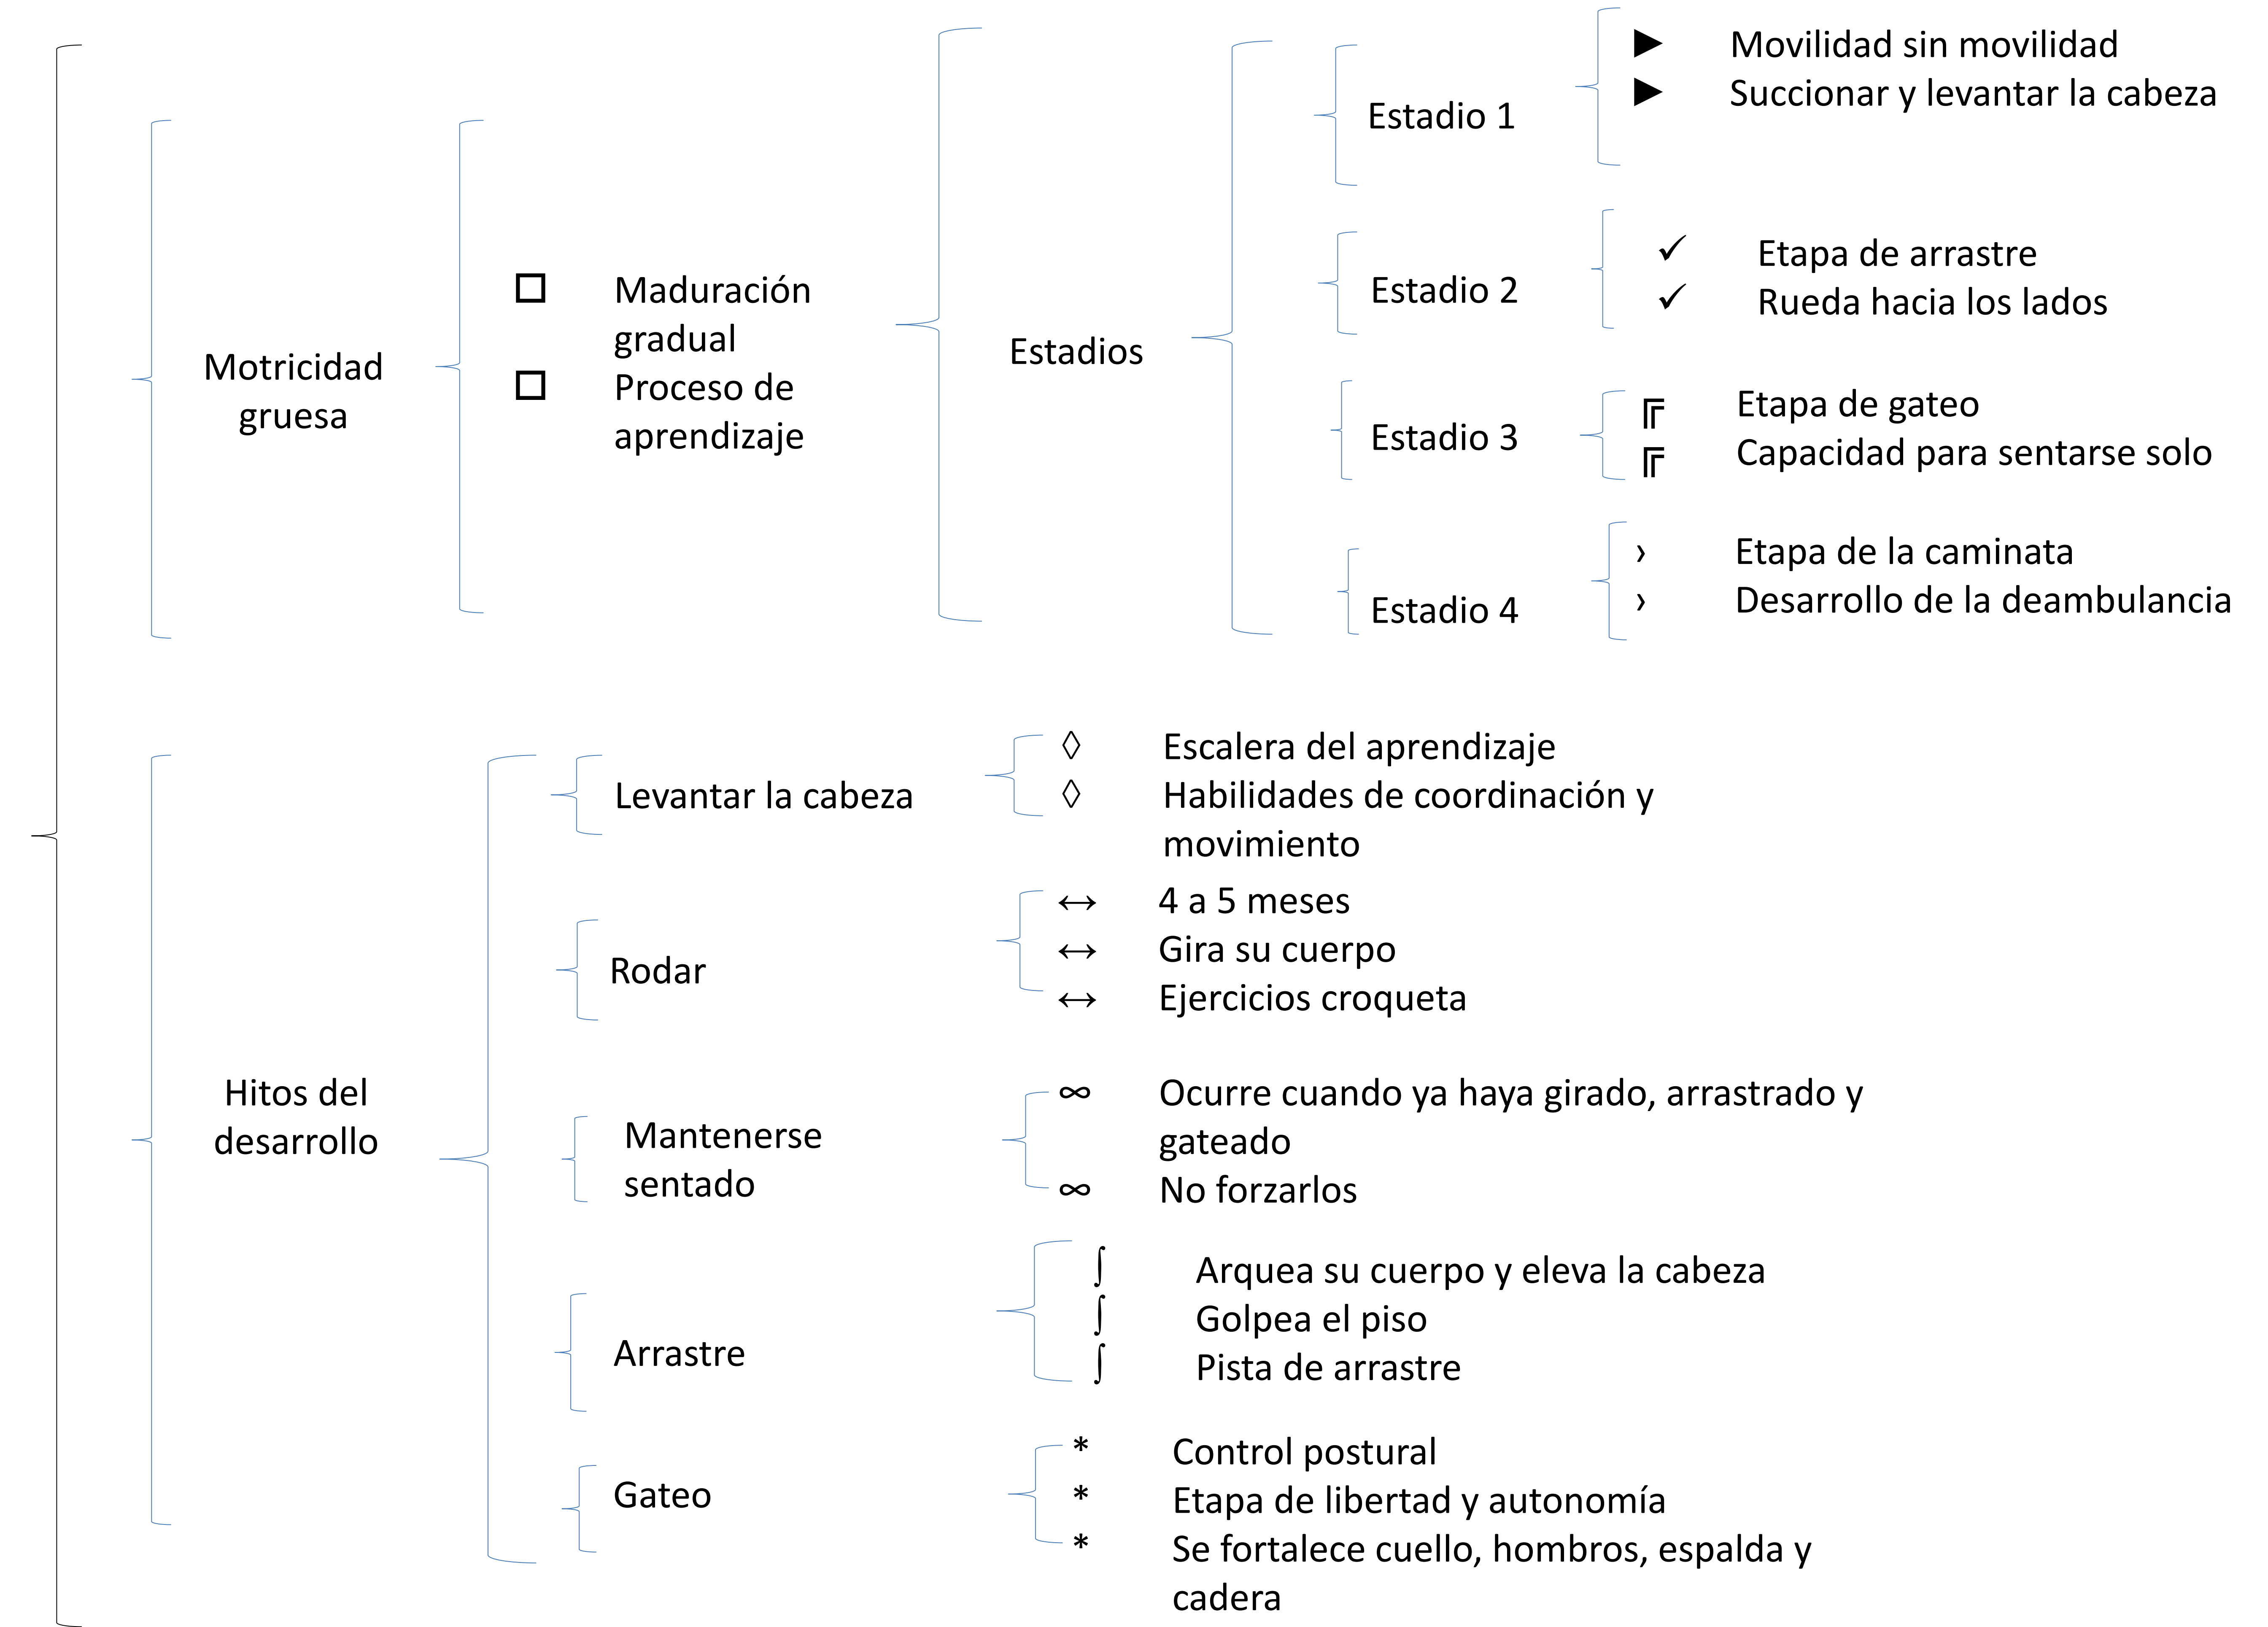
Motricidad gruesa

□ Maduración gradual
□ Proceso de aprendizaje

Estadios

Estadio 1
▶ Movilidad sin movilidad
▶ Succionar y levantar la cabeza

Estadio 2
✓ Etapa de arrastre
✓ Rueda hacia los lados

Estadio 3
╔ Etapa de gateo
╔ Capacidad para sentarse solo

Estadio 4
› Etapa de la caminata
› Desarrollo de la deambulancia

Hitos del desarrollo

Levantar la cabeza
◊ Escalera del aprendizaje
◊ Habilidades de coordinación y movimiento

Rodar
↔ 4 a 5 meses
↔ Gira su cuerpo
↔ Ejercicios croqueta

Mantenerse sentado
∞ Ocurre cuando ya haya girado, arrastrado y gateado
∞ No forzarlos

Arrastre
∫ Arquea su cuerpo y eleva la cabeza
∫ Golpea el piso
∫ Pista de arrastre

Gateo
* Control postural
* Etapa de libertad y autonomía
* Se fortalece cuello, hombros, espalda y cadera